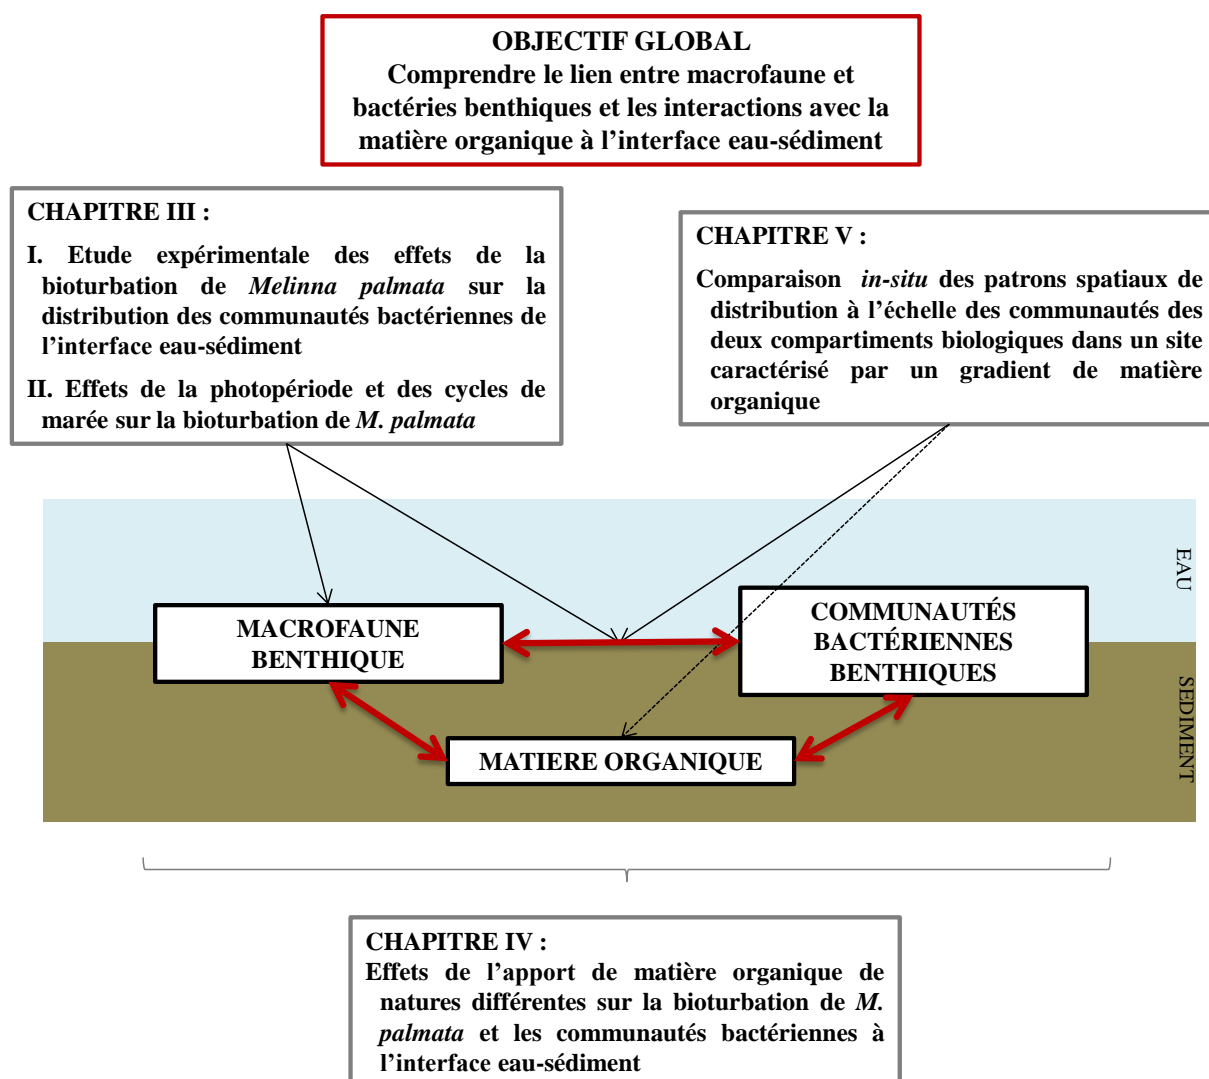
OBJECTIF GLOBAL
Comprendre le lien entre macrofaune et bactéries benthiques et les interactions avec la matière organique à l'interface eau-sédiment

CHAPITRE III :

I. Etude expérimentale des effets de la bioturbation de *Melinna palmata* sur la distribution des communautés bactériennes de l'interface eau-sédiment

II. Effets de la photopériode et des cycles de marée sur la bioturbation de *M. palmata*

CHAPITRE V :

Comparaison *in-situ* des patrons spatiaux de distribution à l'échelle des communautés des deux compartiments biologiques dans un site caractérisé par un gradient de matière organique

EAU

SEDIMENT

MACROFAUNE BENTHIQUE

COMMUNAUTÉS BACTÉRIENNES BENTHIQUES

MATIERE ORGANIQUE

CHAPITRE IV :
Effets de l'apport de matière organique de natures différentes sur la bioturbation de *M. palmata* et les communautés bactériennes à l'interface eau-sédiment